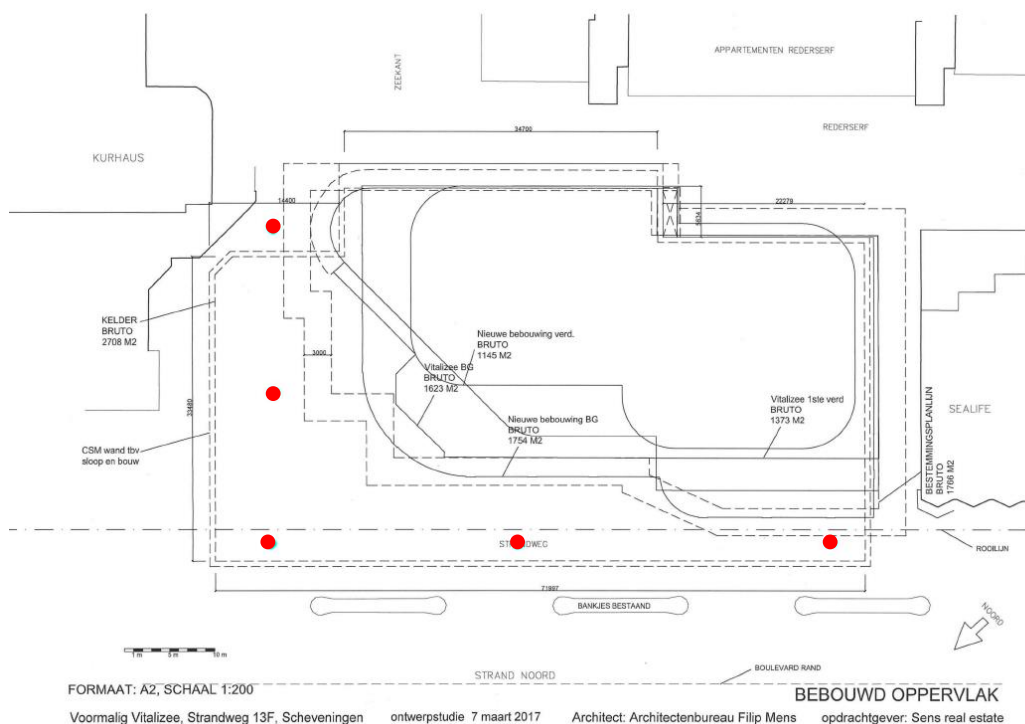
APPARTEMENTEN REDERSERF

ZEEKANT

REDERSERF

KURHAUS

34700

14400

22279

1674

KELDER
BRUTO
2708 M2

Nieuwe bebouwing verd.
BRUTO
1145 M2

3000

Vitalizee BG
BRUTO
1623 M2

33480

Nieuwe bebouwing BG
BRUTO
1754 M2

Vitalizee 1ste verd
BRUTO
1373 M2

SEALIFE

CSM wand tbv
sloop en bouw

BESTEMMINGSPLANLIJN
BRUTO
1766 M2

STRANDWEG

ROOILIJN

71997

BANKJES BESTAAND

NOORD

1m 5m 10m

STRAND NOORD

BOULEVARD RAND

FORMAAT: A2, SCHAAL 1:200

BEBOUWD OPPERVLAK

Voormalig Vitalizee, Strandweg 13F, Scheveningen ontwerpstudie 7 maart 2017 Architect: Architectenbureau Filip Mens opdrachtgever: Sens real estate